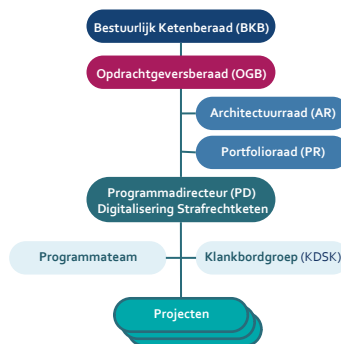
Bestuurlijk Ketenberaad (BKB)

Opdrachtgeversberaad (OGB)

Architectuurraad (AR)

Portfolioraad (PR)

Programmadirecteur (PD)
Digitalisering Strafrechtketen

Programmateam

Klankbordgroep (KDSK)

Projecten